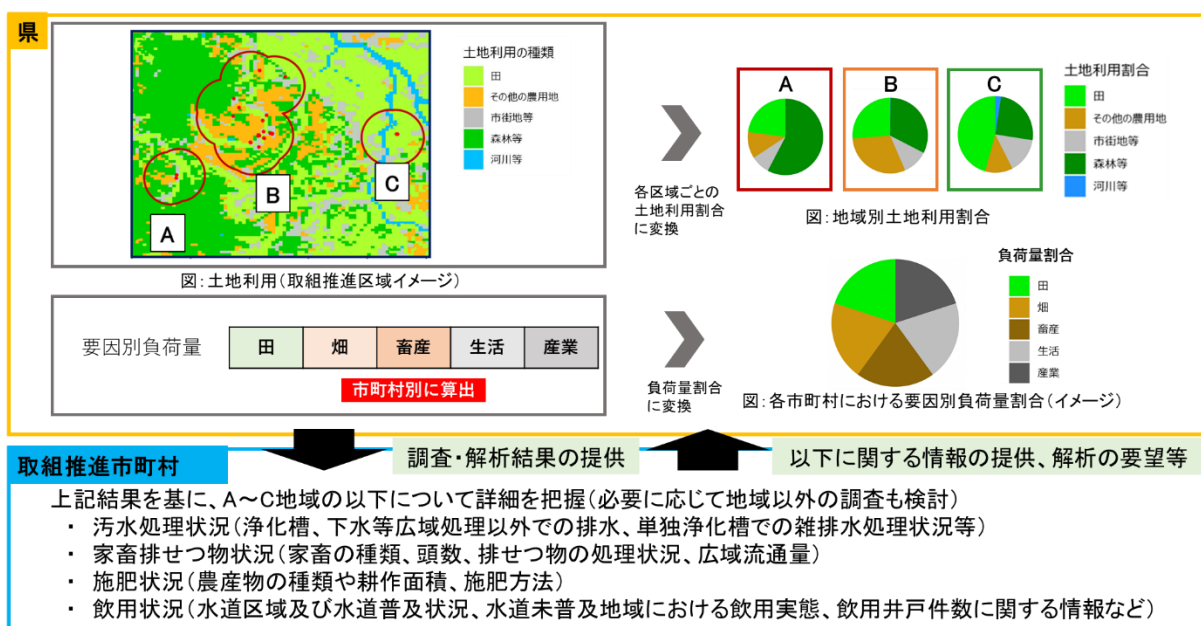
県

土地利用の種類
田
その他の農用地
市街地等
森林等
河川等

A
B
C

図：土地利用（取組推進区域イメージ）

各区域ごとの土地利用割合に変換

A
B
C

土地利用割合
田
その他の農用地
市街地等
森林等
河川等

図：地域別土地利用割合

要因別負荷量

| 田 | 畑 | 畜産 | 生活 | 産業 |
|---|---|---|---|---|

市町村別に算出

負荷量割合に変換

負荷量割合
田
畑
畜産
生活
産業

図：各市町村における要因別負荷量割合（イメージ）

取組推進市町村

調査・解析結果の提供

以下に関する情報の提供、解析の要望等

上記結果を基に、A～C地域の以下について詳細を把握（必要に応じて地域以外の調査も検討）
・ 汚水処理状況（浄化槽、下水等広域処理以外での排水、単独浄化槽での雑排水処理状況等）
・ 家畜排せつ物状況（家畜の種類、頭数、排せつ物の処理状況、広域流通量）
・ 施肥状況（農産物の種類や耕作面積、施肥方法）
・ 飲用状況（水道区域及び水道普及状況、水道未普及地域における飲用実態、飲用井戸件数に関する情報など）